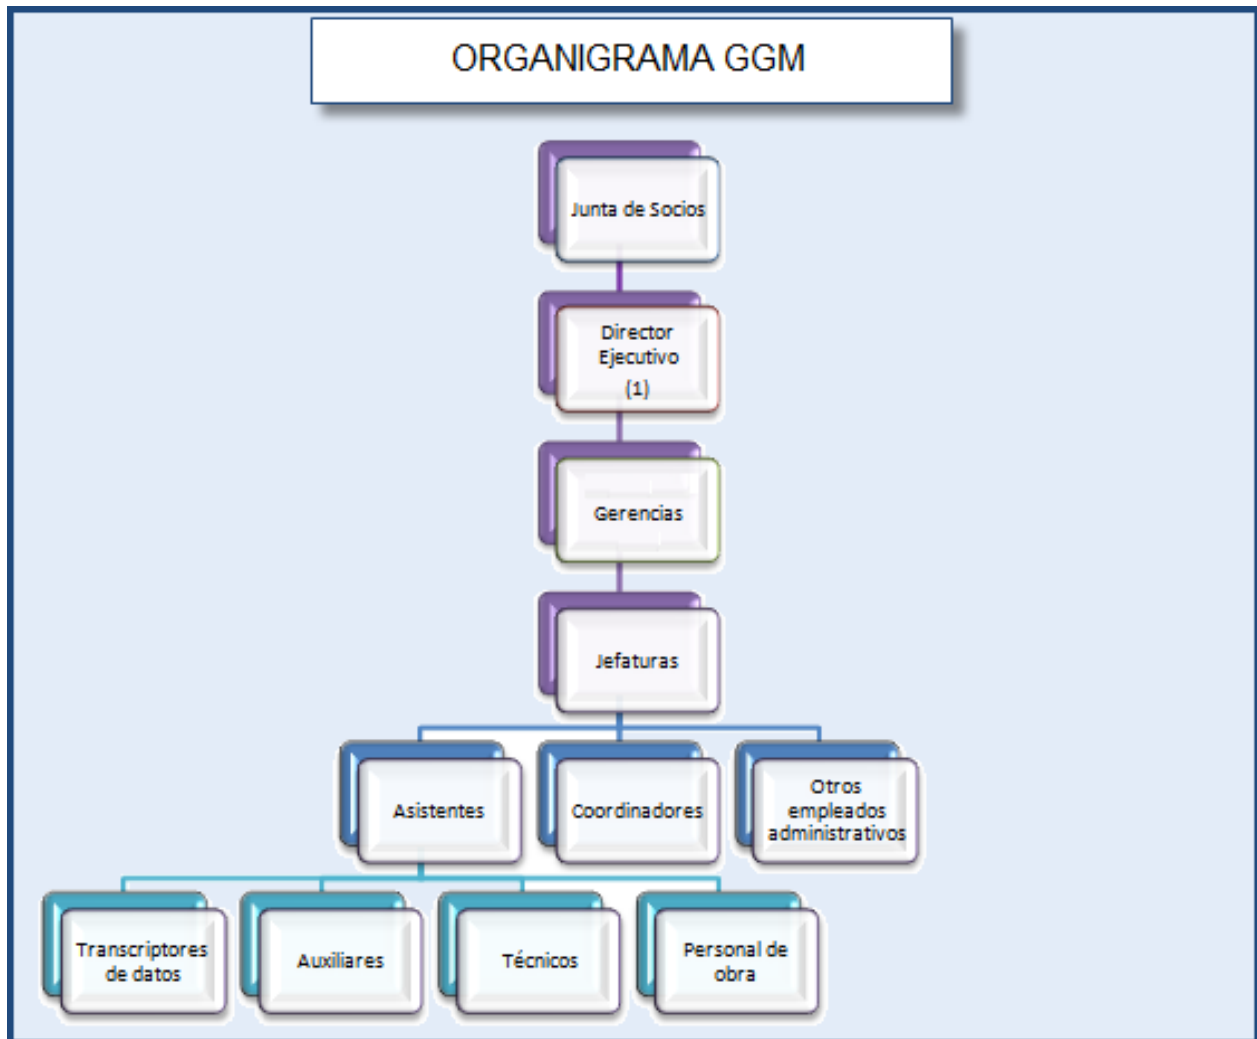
ORGANIGRAMA GGM

Junta de Socios

Director Ejecutivo (1)

Gerencias

Jefaturas

Asistentes

Coordinadores

Otros empleados administrativos

Transcriptores de datos

Auxiliares

Técnicos

Personal de obra